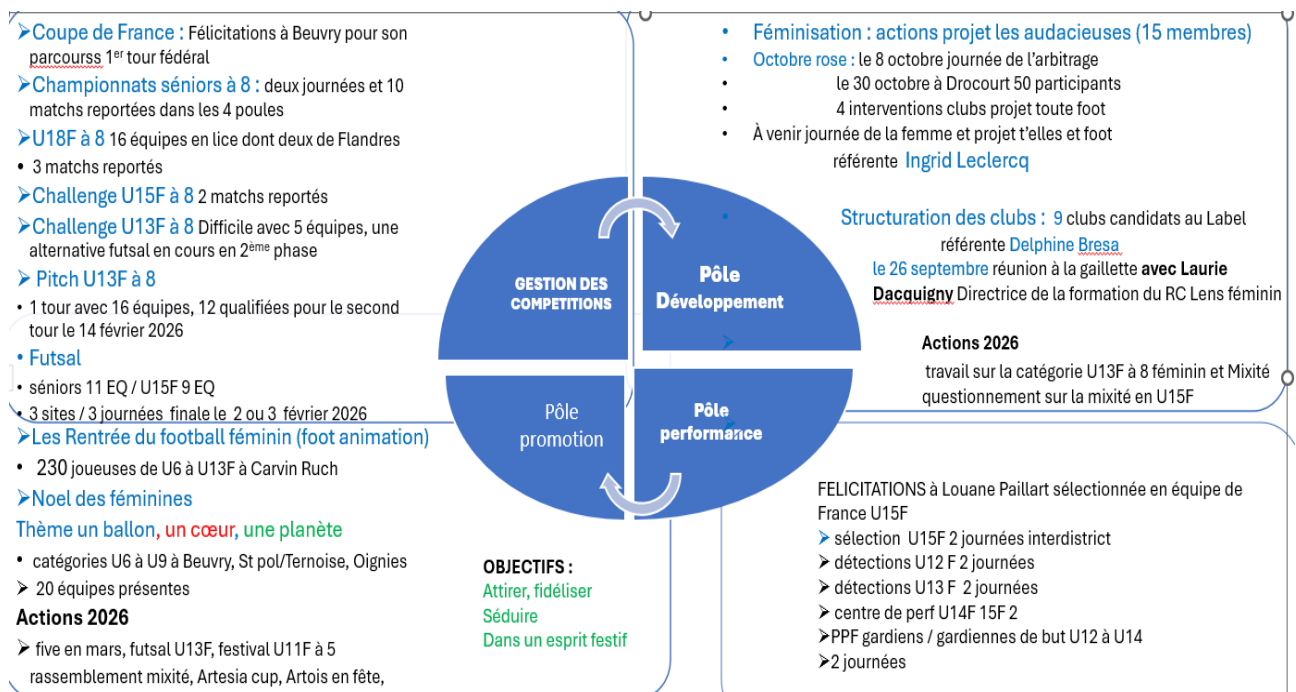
➢Coupe de France : Félicitations à Beuvry pour son parcourss 1$^{er}$ tour fédéral

➢Championnats séniors à 8 : deux journées et 10 matchs reportées dans les 4 poules

➢U18F à 8 16 équipes en lice dont deux de Flandres

• 3 matchs reportés

➢Challenge U15F à 8 2 matchs reportés

➢Challenge U13F à 8 Difficile avec 5 équipes, une alternative futsal en cours en 2$^{ème}$ phase

➢ Pitch U13F à 8

• 1 tour avec 16 équipes, 12 qualifiées pour le second tour le 14 février 2026

• Futsal

• séniors 11 EQ / U15F 9 EQ

• 3 sites / 3 journées finale le 2 ou 3 février 2026

➢Les Rentrée du football féminin (foot animation)

• 230 joueuses de U6 à U13F à Carvin Ruch

➢Noel des féminines

Thème un ballon, un cœur, une planète

• catégories U6 à U9 à Beuvry, St pol/Ternoise, Oignies

➢ 20 équipes présentes

Actions 2026

➢ five en mars, futsal U13F, festival U11F à 5 rassemblement mixité, Artesia cup, Artois en fête,

• Féminisation : actions projet les audacieuses (15 membres)

• Octobre rose : le 8 octobre journée de l'arbitrage

• le 30 octobre à Drocourt 50 participants

• 4 interventions clubs projet toute foot

• À venir journée de la femme et projet t'elles et foot référente Ingrid Leclercq

• Structuration des clubs : 9 clubs candidats au Label référente Delphine Bresa le 26 septembre réunion à la gaillette avec Laurie Dacquigny Directrice de la formation du RC Lens féminin

➤ Actions 2026

travail sur la catégorie U13F à 8 féminin et Mixité questionnement sur la mixité en U15F

GESTION DES COMPETITIONS

Pôle Développement

Pôle promotion

Pôle performance

OBJECTIFS :
Attirer, fidéliser
Séduire
Dans un esprit festif

FELICITATIONS à Louane Paillart sélectionnée en équipe de France U15F

➤ sélection U15F 2 journées interdistrict

➢ détections U12 F 2 journées

➢ détections U13 F 2 journées

➢ centre de perf U14F 15F 2

➢PPF gardiens / gardiennes de but U12 à U14

➢2 journées